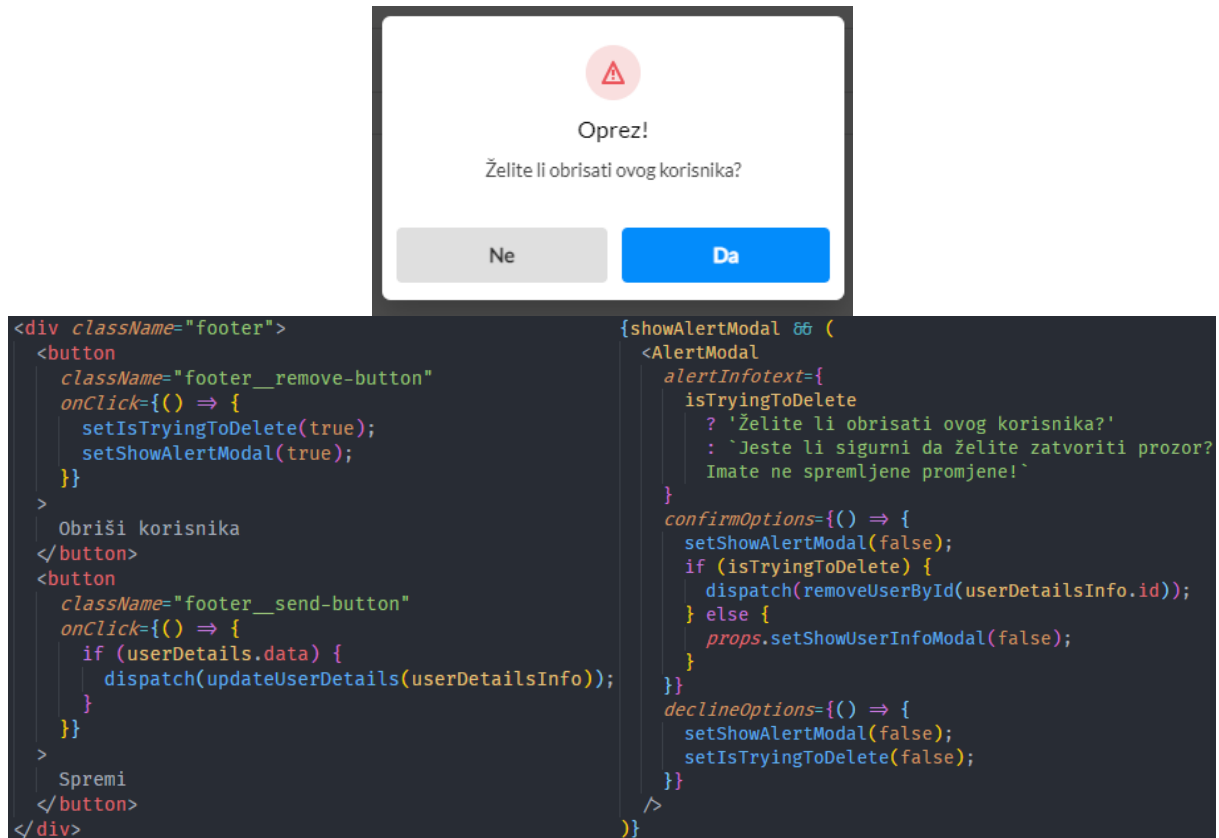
Oprez!

Želite li obrisati ovog korisnika?

Ne

Da

<div className="footer">
  <button
    className="footer__remove-button"
    onClick={() => {
      setIsTryingToDelete(true);
      setShowAlertModal(true);
    }}
  >
    Obriši korisnika
  </button>
  <button
    className="footer__send-button"
    onClick={() => {
      if (userDetails.data) {
        dispatch(updateUserDetails(userDetailsInfo));
      }
    }}
  >
    Spremi
  </button>
</div>

{showAlertModal && (
  <AlertModal
    alertInfotext={
      isTryingToDelete
        ? 'Želite li obrisati ovog korisnika?'
        : `Jeste li sigurni da želite zatvoriti prozor?
        Imate ne spremljene promjene!`
    }
    confirmOptions={() => {
      setShowAlertModal(false);
      if (isTryingToDelete) {
        dispatch(removeUserById(userDetailsInfo.id));
      } else {
        props.setShowUserInfoModal(false);
      }
    }}
    declineOptions={() => {
      setShowAlertModal(false);
      setIsTryingToDelete(false);
    }}
  />
)}